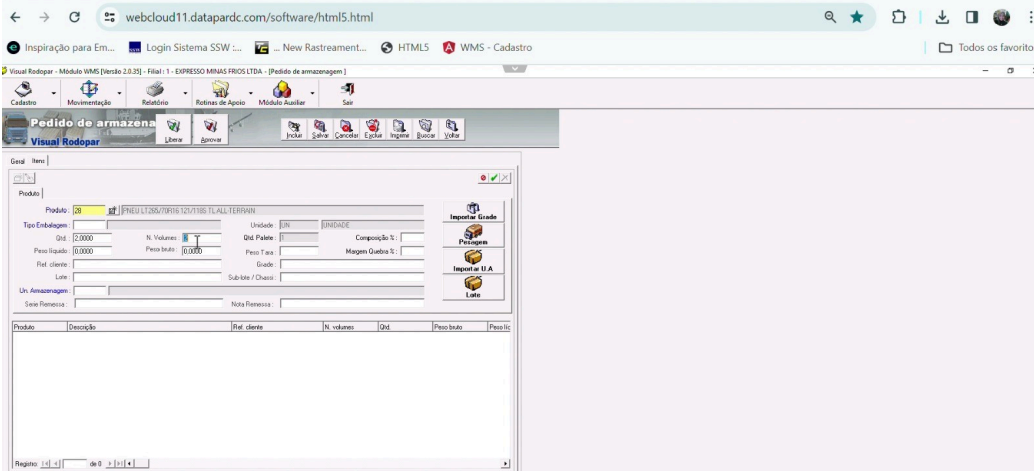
webcloud11.datapardc.com/software/html5.html

Inspiração para Em... Login Sistema SSW :... ... New Rastreament... HTML5 WMS - Cadastro Todos os favorito

Visual Rodopar - Módulo WMS [Versão 2.0.35] - Filial : 1 - EXPRESSO MINAS FRIOS LTDA - [Pedido de armazenagem]

Cadastro Movimentação Relatório Rotinas de Apoio Módulo Auxiliar Sair

Pedido de armazena
Visual Rodopar
Liberar Aprovar
Incluir Salvar Cancelar Excluir Imprimir Buscar Voltar

Geral Itens

Produto

Produto : 28 PNEU LT285/70R16 121/118S TL ALL TERRAIN
Tipo Embalagem : Unidade : UN UNIDADE
Qtd. : 2,0000 N. Volumes : 0 Qtd. Palete : 1 Composição % :
Peso líquido : 0,0000 Peso bruto : 0,0000 Peso Tara : Margem Quebra % :
Ref. cliente : Grade :
Lote : Sub-lote / Chassi :
Un. Armazenagem :
Serie Remessa : Nota Remessa :

Importar Grade
Pesagem
Importar U.A
Lote

| Produto | Descrição | Ref. cliente | N. volumes | Qtd. | Peso bruto | Peso líc |
|---|---|---|---|---|---|---|

Registro: de 0